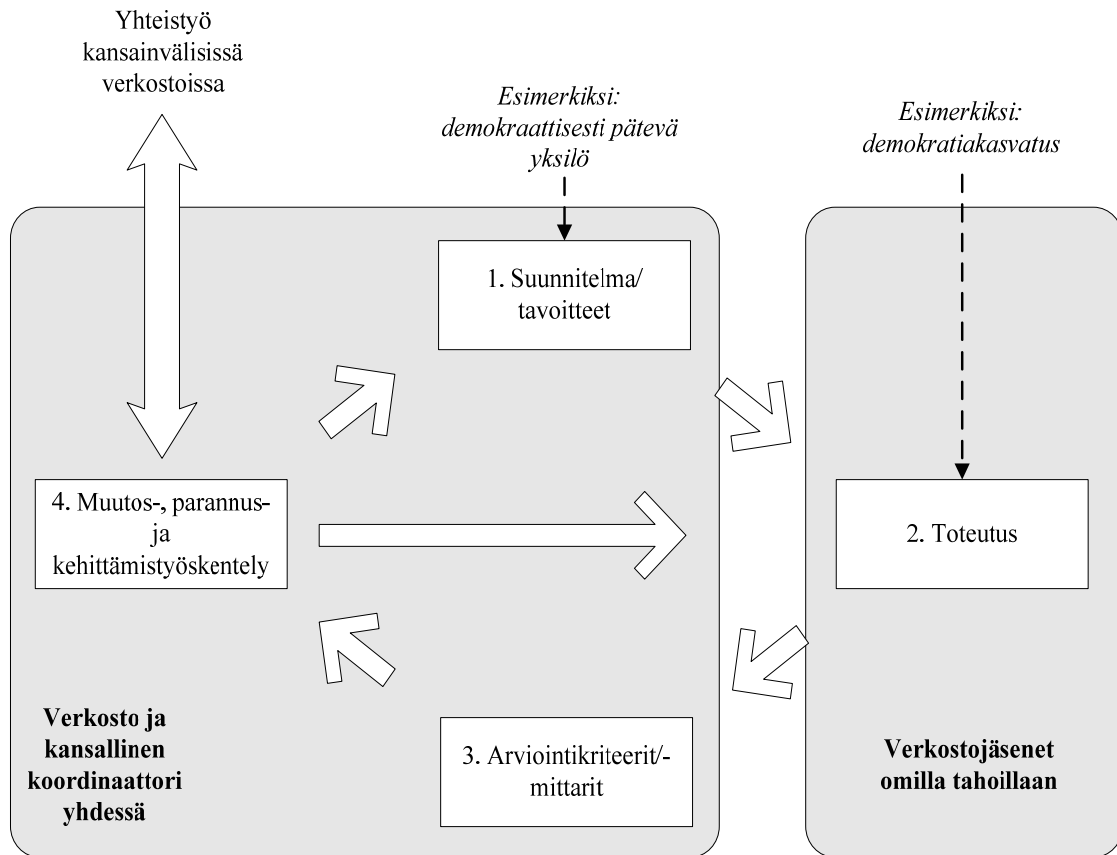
Yhteistyö kansainvälisissä verkostoissa

*Esimerkiksi: demokraattisesti pätevä yksilö*

*Esimerkiksi: demokratiakasvatus*

1. Suunnitelma/ tavoitteet

4. Muutos-, parannus- ja kehittämistyöskentely

2. Toteutus

Verkosto ja kansallinen koordinaattori yhdessä

3. Arviointikriteerit/-mittarit

Verkostojäsenet omilla tahoillaan